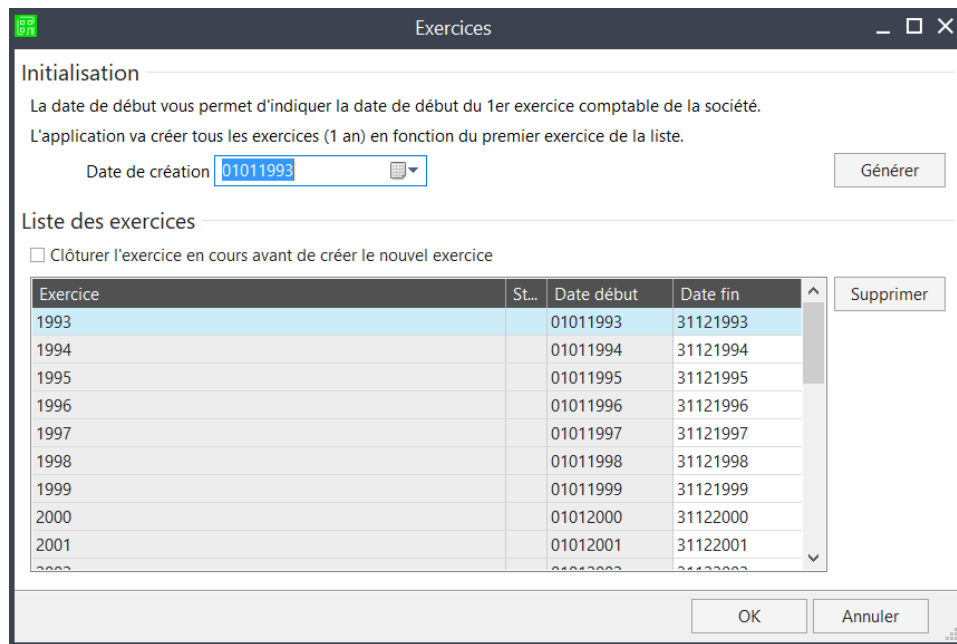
Exercices

Initialisation

La date de début vous permet d'indiquer la date de début du 1er exercice comptable de la société.

L'application va créer tous les exercices (1 an) en fonction du premier exercice de la liste.

Date de création 01011993

Générer

Liste des exercices

Clôturer l'exercice en cours avant de créer le nouvel exercice

| Exercice | St... | Date début | Date fin |
|---|---|---|---|
| 1993 | | 01011993 | 31121993 |
| 1994 | | 01011994 | 31121994 |
| 1995 | | 01011995 | 31121995 |
| 1996 | | 01011996 | 31121996 |
| 1997 | | 01011997 | 31121997 |
| 1998 | | 01011998 | 31121998 |
| 1999 | | 01011999 | 31121999 |
| 2000 | | 01012000 | 31122000 |
| 2001 | | 01012001 | 31122001 |
| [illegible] | | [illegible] | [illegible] |

Supprimer

OK

Annuler